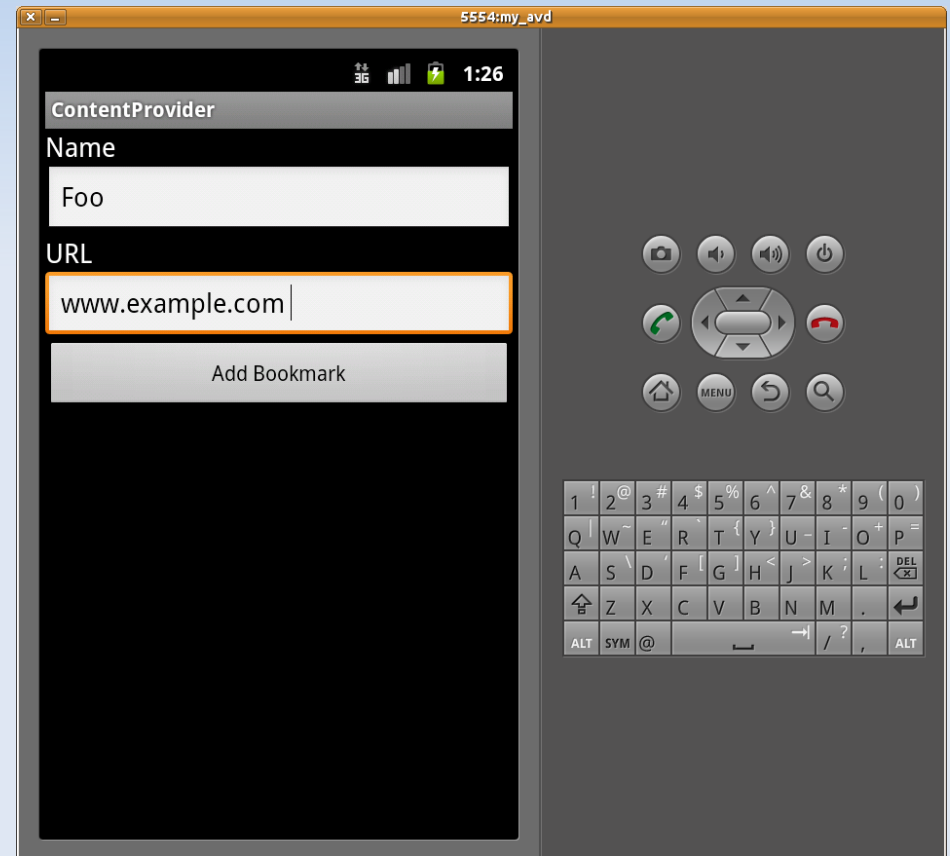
5554:my_avd

3G 1:26

ContentProvider

Name

Foo

URL

www.example.com

Add Bookmark

MENU

1 ! 2 @ 3 # 4 $ 5 % 6 ^ 7 & 8 * 9 ( 0 )
Q | W ~ E " R ` T { Y } U - I - O + P =
A S \ D ' F [ G ] H < J > K ; L : DEL
Z X C V B N M .
ALT SYM @ / ? , ALT